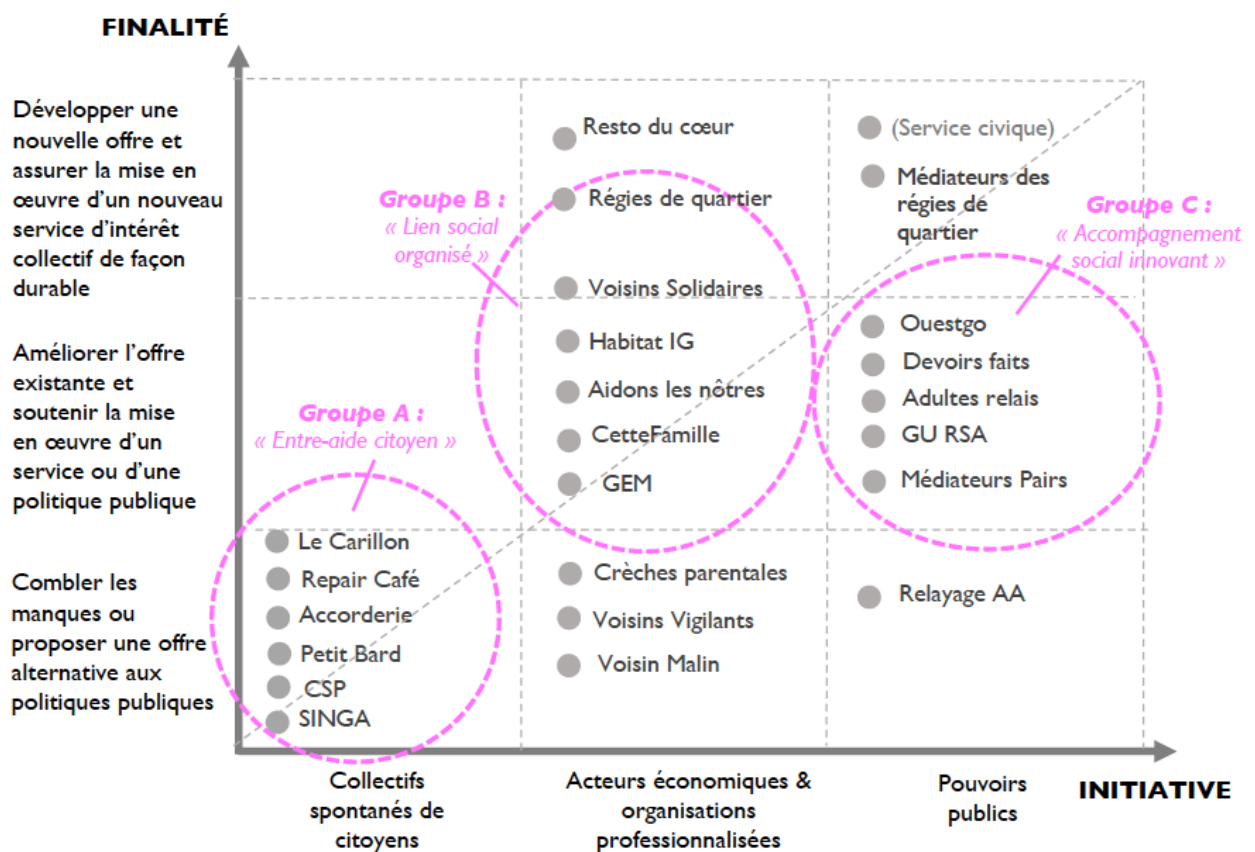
FINALITÉ

Développer une nouvelle offre et assurer la mise en œuvre d'un nouveau service d'intérêt collectif de façon durable

Améliorer l'offre existante et soutenir la mise en œuvre d'un service ou d'une politique publique

Combler les manques ou proposer une offre alternative aux politiques publiques

Resto du cœur
Régies de quartier
Voisins Solidaires
Habitat IG
Aidons les nôtres
CetteFamille
GEM

Groupe B :
« Lien social organisé »

(Service civique)
Médiateurs des régies de quartier

Groupe C :
« Accompagnement social innovant »

Ouestgo
Devoirs faits
Adultes relais
GU RSA
Médiateurs Pairs

Groupe A :
« Entre-aide citoyen »

Le Carillon
Repair Café
Accorderie
Petit Bard
CSP
SINGA

Crèches parentales
Voisins Vigilants
Voisin Malin

Relayage AA

Collectifs spontanés de citoyens

Acteurs économiques & organisations professionnalisées

Pouvoirs publics

INITIATIVE